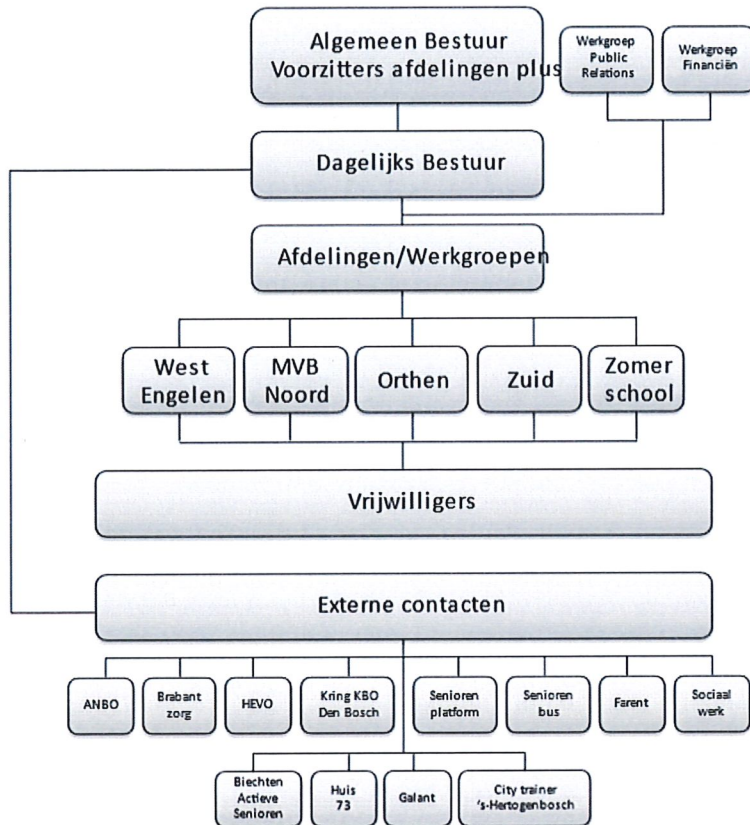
Algemeen Bestuur
Voorzitters afdelingen plus

Werkgroep Public Relations

Werkgroep Financiën

Dagelijks Bestuur

Afdelingen/Werkgroepen

West Engelen

MVB Noord

Orthen

Zuid

Zomer school

Vrijwilligers

Externe contacten

ANBO

Brabant zorg

HEVO

Kring KBO Den Bosch

Senioren platform

Senioren bus

Farent

Sociaal werk

Biechten Actieve Senioren

Huis 73

Galant

City trainer 's-Hertogenbosch